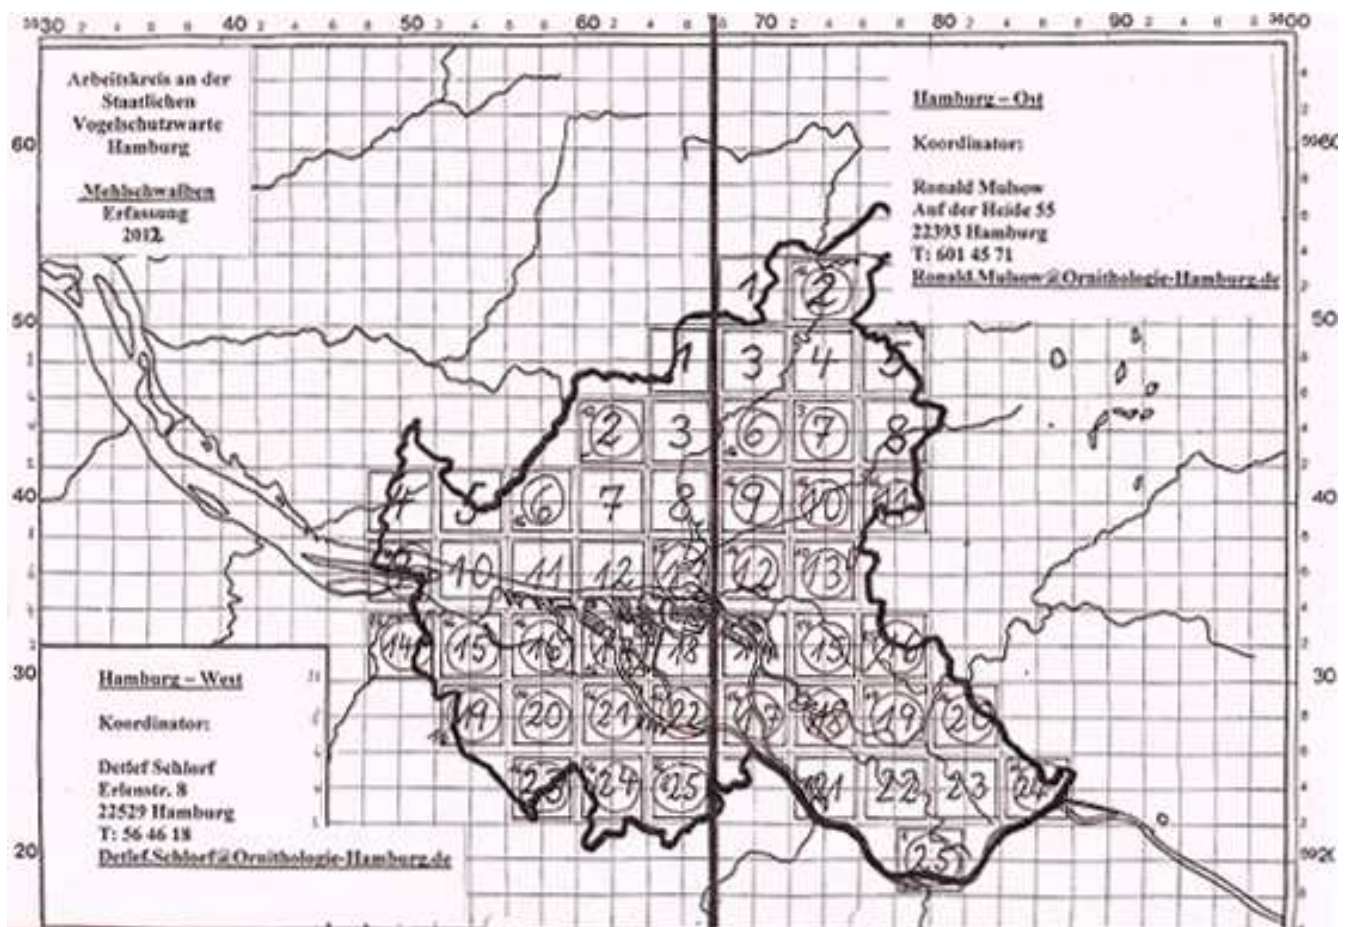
Arbeitskreis an der Staatlichen Vogelschutzwarte Hamburg

Mehlschwalben Erfassung 2012

Hamburg – Ost

Koordinator:

Ronald Mulsow
Auf der Heide 55
22393 Hamburg
T: 601 45 71
Ronald.Mulsow@Ornithologie-Hamburg.de

Hamburg – West

Koordinator:

Detlef Schlorf
Erlenstr. 8
22529 Hamburg
T: 56 46 18
Detlef.Schlorf@Ornithologie-Hamburg.de

30 40 50 60 70 80 90 100
60 50 40 30 20

1 2
1 3 4 5
2 3 6 7 8
4 5 6 7 8 9 10 11
9 10 11 12 13 12 13
14 15 16 17 18 14 15 16
19 20 21 22 17 18 19 20
23 24 25 21 22 23 24
25